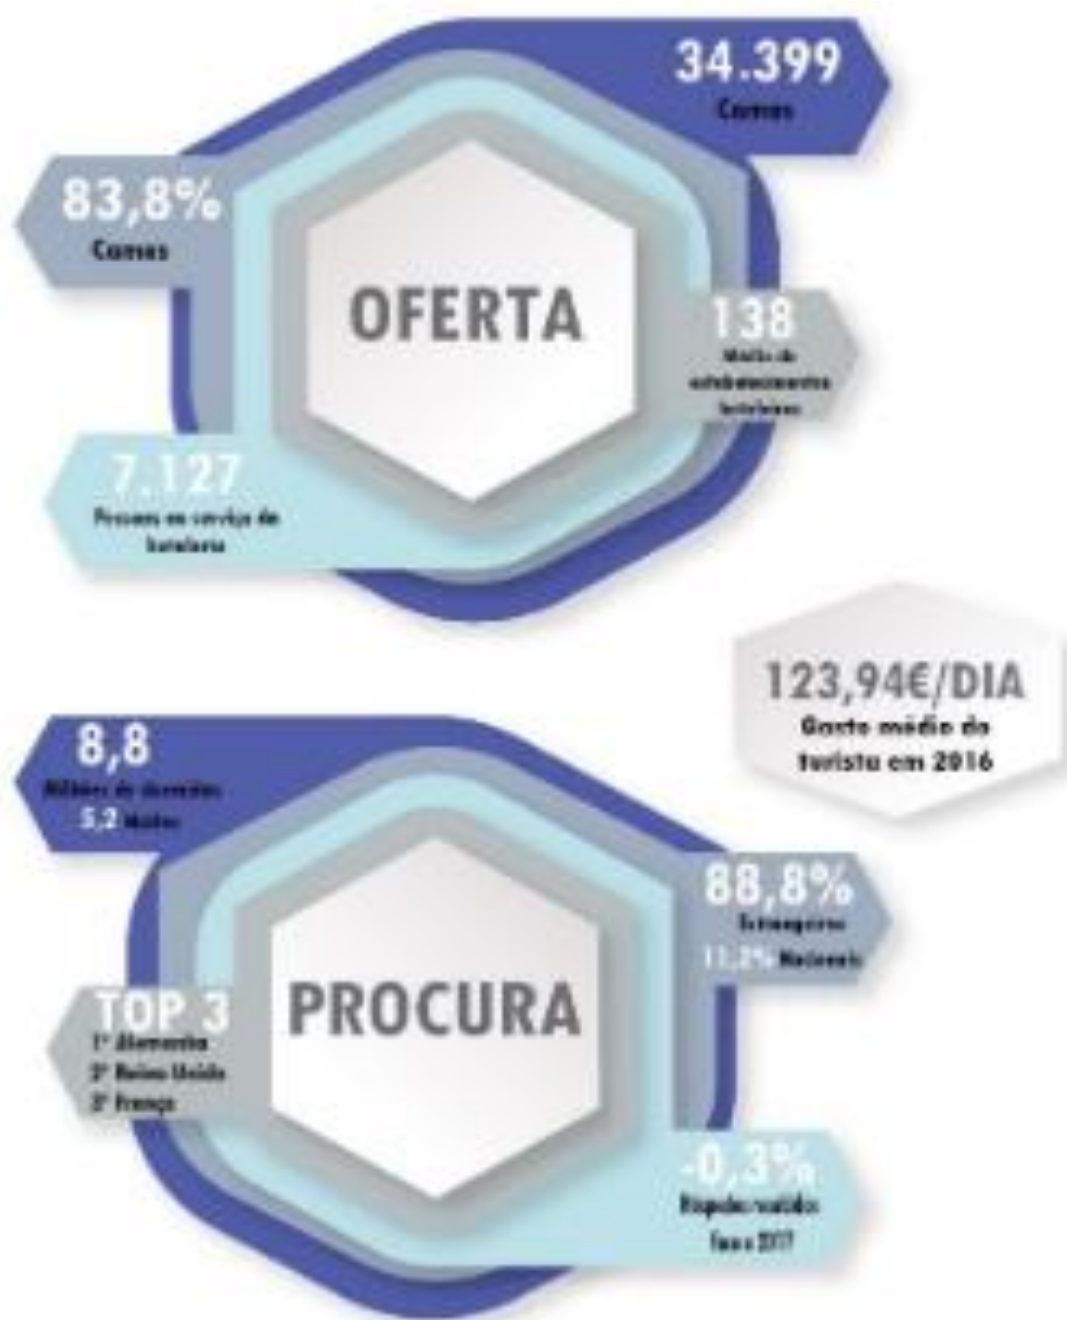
34.399
Camas

83,8%
Camas

OFERTA

138
Média de estabelecimentos hoteleiros

7.127
Pessoas ao serviço da hotelaria

123,94€/DIA
Gasto médio do turista em 2016

8,8
Milhões de dormidas
5,2 Milhões

88,8%
Estrangeiros
11,2% Nacionais

TOP 3
1º Alemanha
2º Reino Unido
3º França

PROCURA

-0,3%
Hóspedes recebidos
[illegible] 2017